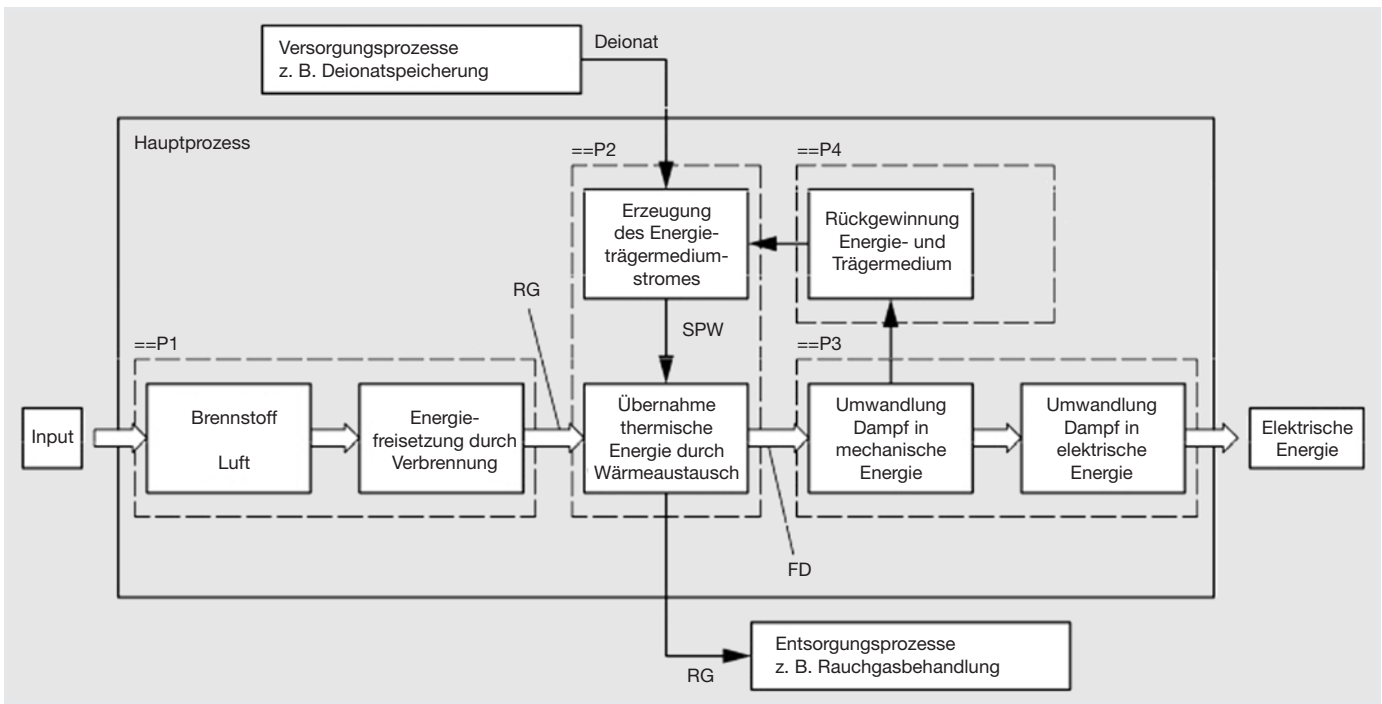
Versorgungsprozesse
z. B. Deionatspeicherung

Deionat

Hauptprozess

==P2

==P4

Erzeugung des Energieträgermediumstromes

Rückgewinnung Energie- und Trägermedium

RG

SPW

==P1

==P3

Input

Brennstoff

Luft

Energiefreisetzung durch Verbrennung

Übernahme thermische Energie durch Wärmeaustausch

Umwandlung Dampf in mechanische Energie

Umwandlung Dampf in elektrische Energie

Elektrische Energie

FD

RG

Entsorgungsprozesse
z. B. Rauchgasbehandlung